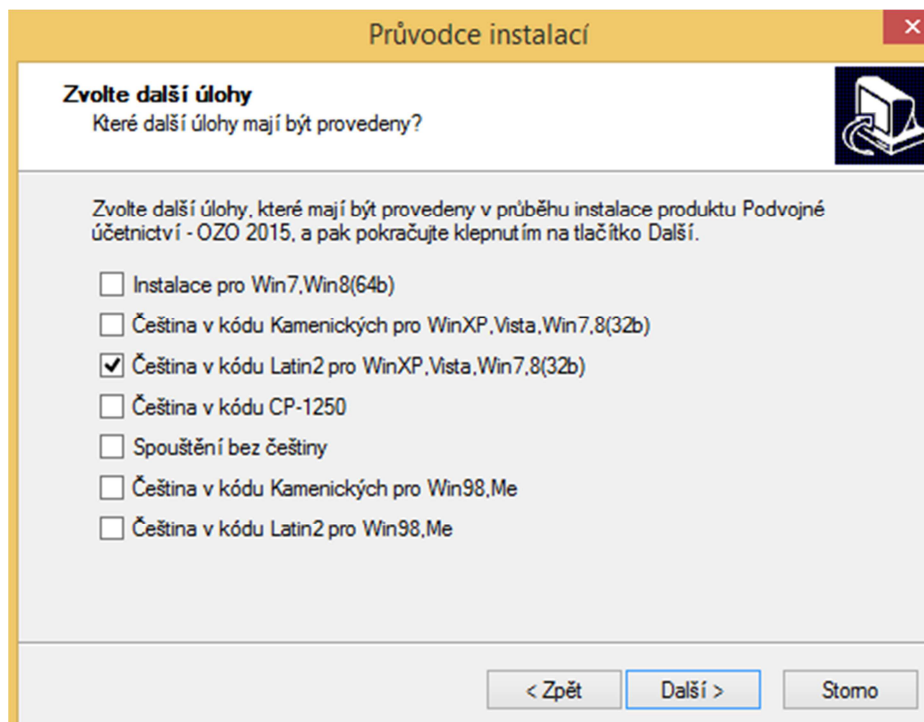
Průvodce instalací

Zvolte další úlohy
Které další úlohy mají být provedeny?

Zvolte další úlohy, které mají být provedeny v průběhu instalace produktu Podvojné účetnictví - OZO 2015, a pak pokračujte klepnutím na tlačítko Další.

☐ Instalace pro Win7,Win8(64b)
☐ Čeština v kódu Kamenických pro WinXP,Vista,Win7,8(32b)
☑ Čeština v kódu Latin2 pro WinXP,Vista,Win7,8(32b)
☐ Čeština v kódu CP-1250
☐ Spouštění bez češtiny
☐ Čeština v kódu Kamenických pro Win98,Me
☐ Čeština v kódu Latin2 pro Win98,Me

< Zpět | Další > | Storno